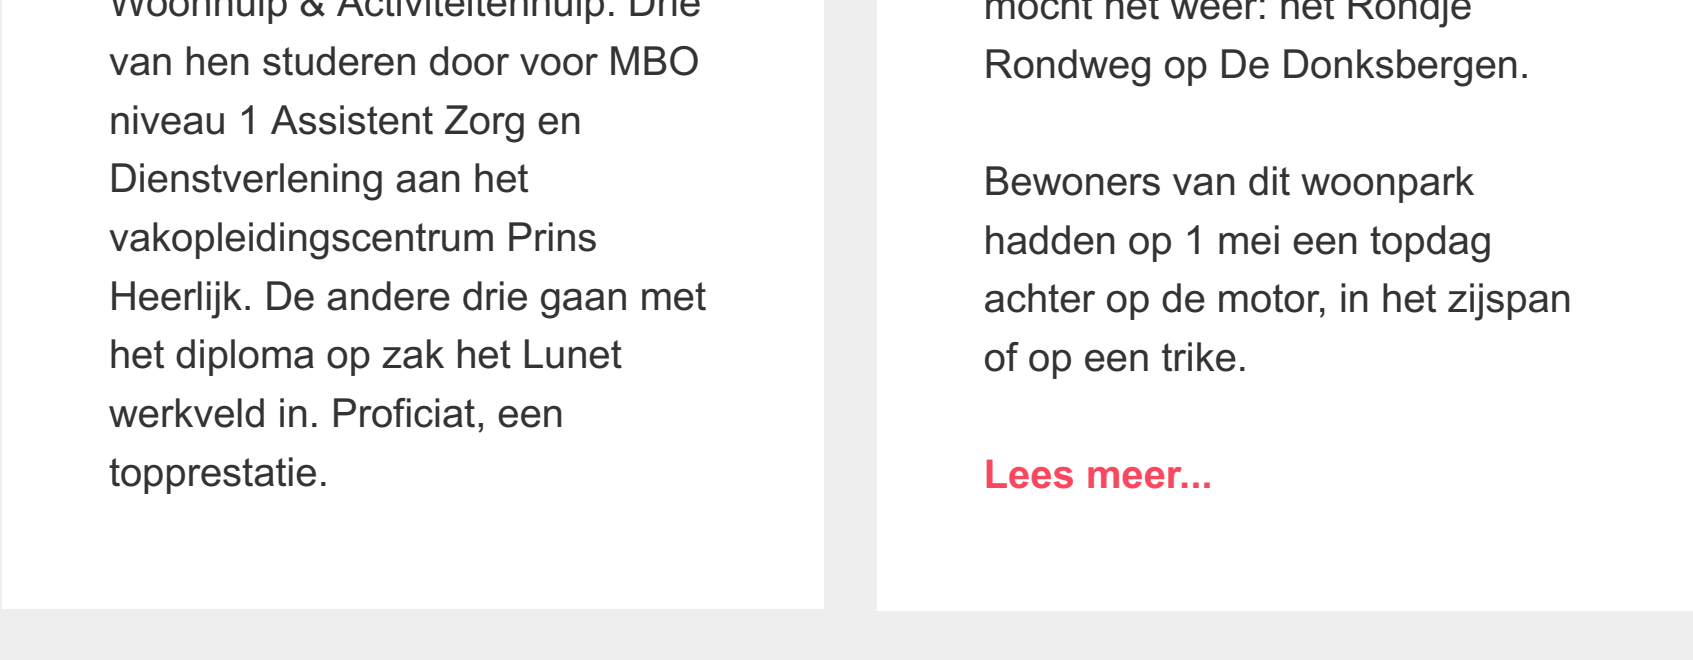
Woonhulp & Activiteitenhulp. Drie van hen studeren door voor MBO niveau 1 Assistent Zorg en Dienstverlening aan het vakopleidingscentrum Prins Heerlijk. De andere drie gaan met het diploma op zak het Lunet werkveld in. Proficiat, een topprestatie.

mocht het weer: het Rondje Rondweg op De Donksbergen.

Bewoners van dit woonpark hadden op 1 mei een topdag achter op de motor, in het zijspan of op een trike.

Lees meer...